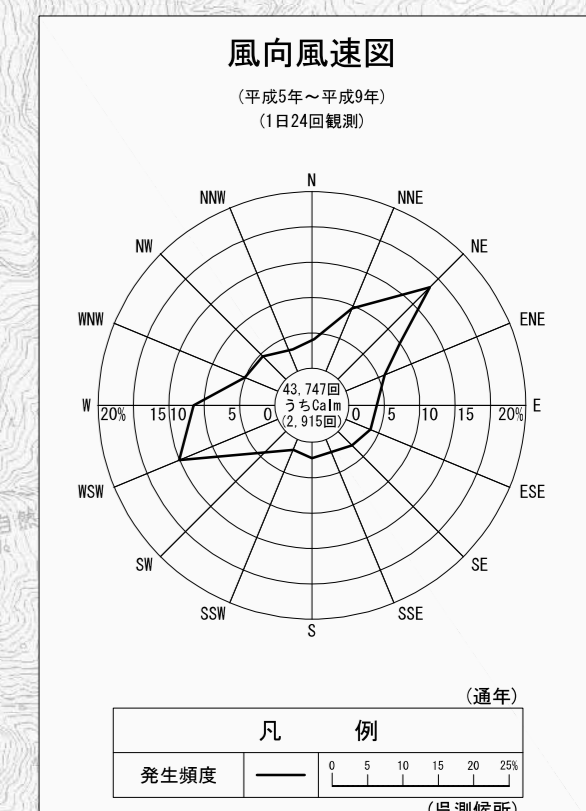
風向風速図

（平成5年～平成9年）
（1日24回観測）

N
NNE
NE
ENE
E
ESE
SE
SSE
S
SSW
SW
WSW
W
WNW
NW
NNW

20%
15
10
5
0
0
5
10
15
20%

43,747回
うちCalm
(2,915回)

自

（通年）

| 凡　　例 | |
|---|---|
| 発生頻度 | 0　5　10　15　20　25% |

（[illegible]測候所）